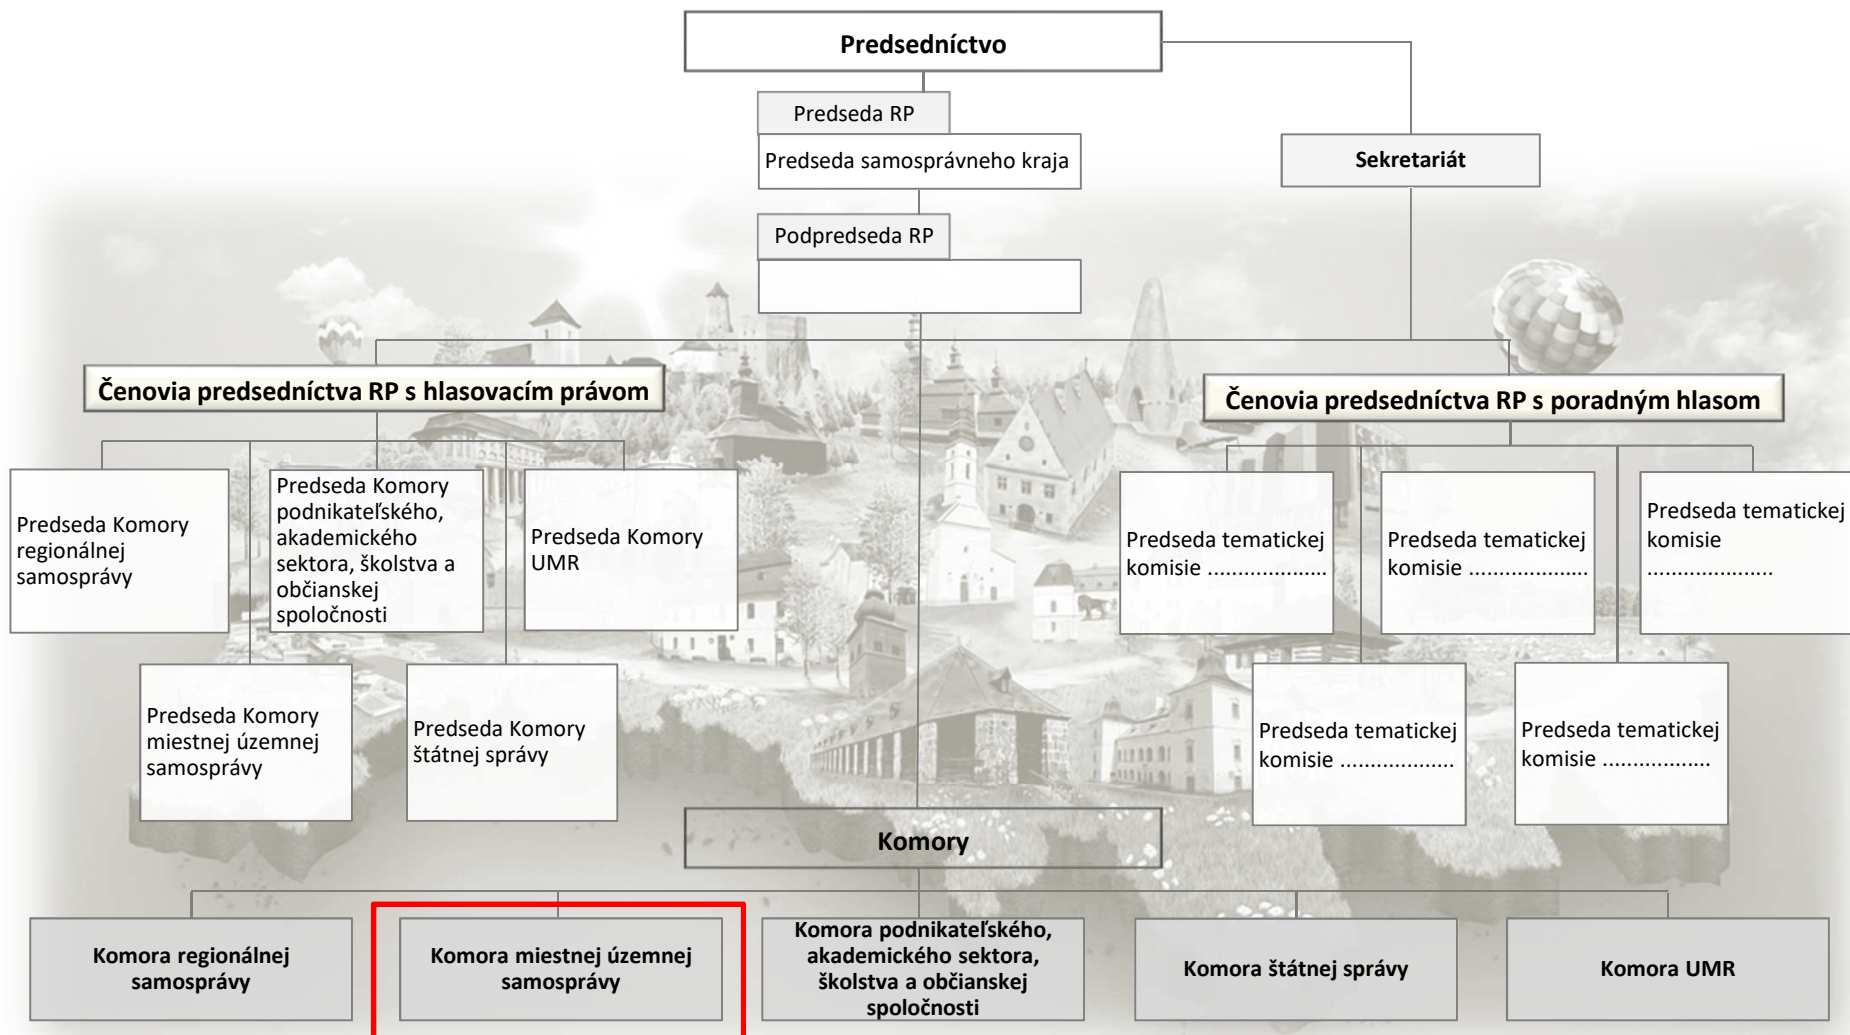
Predsedníctvo

Predseda RP

Predseda samosprávneho kraja

Sekretariát

Podpredseda RP

Čenovia predsedníctva RP s hlasovacím právom

Čenovia predsedníctva RP s poradným hlasom

Predseda Komory regionálnej samosprávy

Predseda Komory podnikateľského, akademického sektora, školstva a občianskej spoločnosti

Predseda Komory UMR

Predseda tematickej komisie ...................

Predseda tematickej komisie ...................

Predseda tematickej komisie ...................

Predseda Komory miestnej územnej samosprávy

Predseda Komory štátnej správy

Predseda tematickej komisie .................

Predseda tematickej komisie .................

Komory

Komora regionálnej samosprávy

Komora miestnej územnej samosprávy

Komora podnikateľského, akademického sektora, školstva a občianskej spoločnosti

Komora štátnej správy

Komora UMR